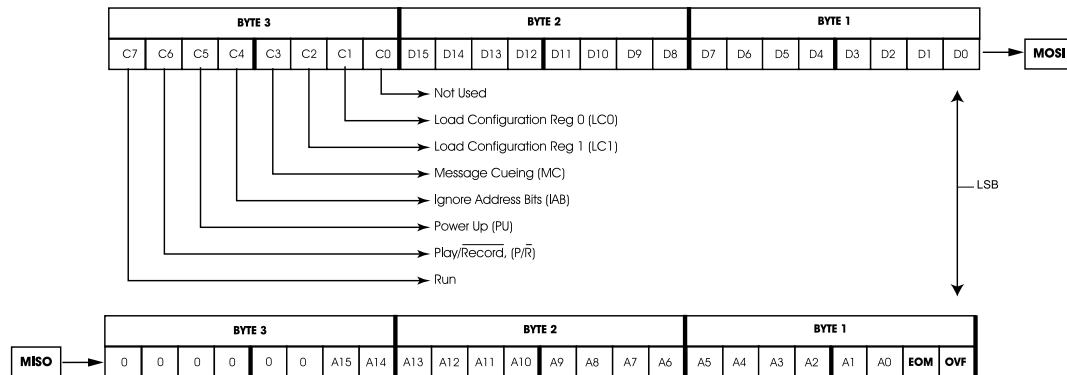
| BYTE 3 | | | | | | | | BYTE 2 | | | | | | | | BYTE 1 | | | | | | | |
|---|---|---|---|---|---|---|---|---|---|---|---|---|---|---|---|---|---|---|---|---|---|---|---|
| C7 | C6 | C5 | C4 | C3 | C2 | C1 | C0 | D15 | D14 | D13 | D12 | D11 | D10 | D9 | D8 | D7 | D6 | D5 | D4 | D3 | D2 | D1 | D0 |

MOSI

Not Used
Load Configuration Reg 0 (LC0)
Load Configuration Reg 1 (LC1)
Message Cueing (MC)
Ignore Address Bits (IAB)
Power Up (PU)
Play/$\overline{\text{Record}}$, (P/$\overline{\text{R}}$)
Run

LSB

MISO

| BYTE 3 | | | | | | | | BYTE 2 | | | | | | | | BYTE 1 | | | | | | | |
|---|---|---|---|---|---|---|---|---|---|---|---|---|---|---|---|---|---|---|---|---|---|---|---|
| 0 | 0 | 0 | 0 | 0 | 0 | A15 | A14 | A13 | A12 | A11 | A10 | A9 | A8 | A7 | A6 | A5 | A4 | A3 | A2 | A1 | A0 | EOM | OVF |